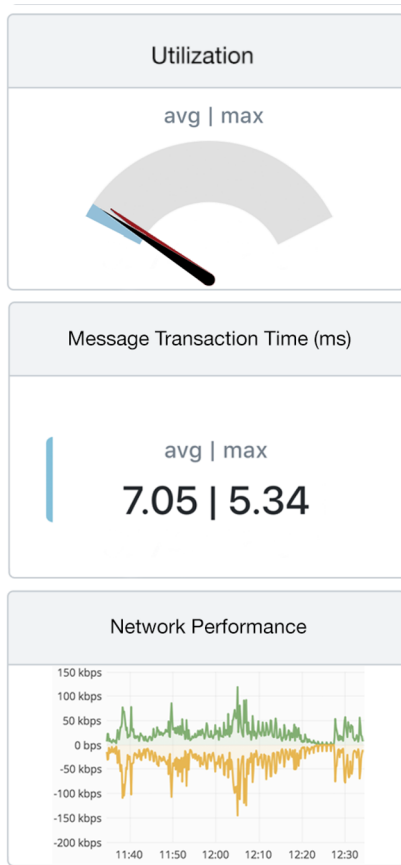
Utilization

avg | max

Message Transaction Time (ms)

avg | max

7.05 | 5.34

Network Performance

150 kbps
100 kbps
50 kbps
0 bps
-50 kbps
-100 kbps
-150 kbps
-200 kbps

11:40 11:50 12:00 12:10 12:20 12:30